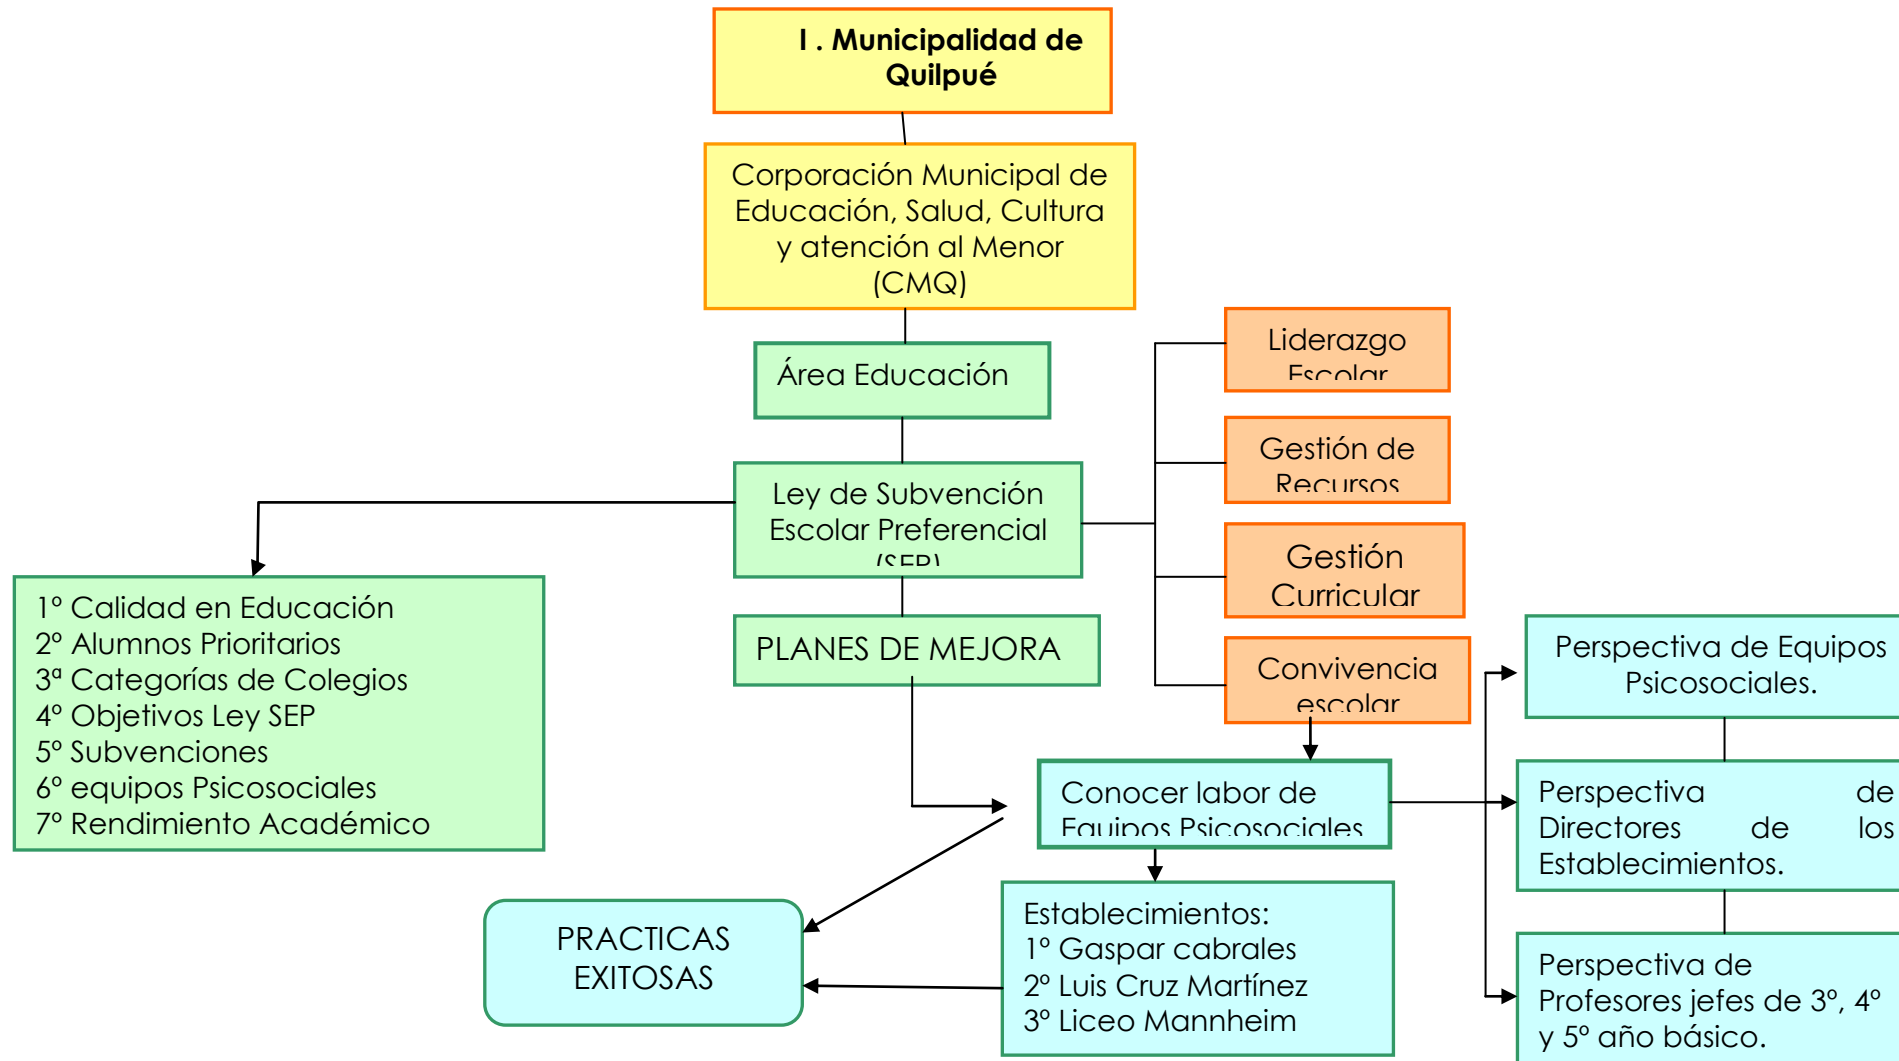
I . Municipalidad de Quilpué

Corporación Municipal de Educación, Salud, Cultura y atención al Menor (CMQ)

Área Educación

Ley de Subvención Escolar Preferencial (SEP)

PLANES DE MEJORA

1° Calidad en Educación
2° Alumnos Prioritarios
3ª Categorías de Colegios
4° Objetivos Ley SEP
5° Subvenciones
6° equipos Psicosociales
7° Rendimiento Académico

Liderazgo Escolar

Gestión de Recursos

Gestión Curricular

Convivencia escolar

Conocer labor de Equipos Psicosociales

Establecimientos:
1° Gaspar cabrales
2° Luis Cruz Martínez
3° Liceo Mannheim

PRACTICAS EXITOSAS

Perspectiva de Equipos Psicosociales.

Perspectiva de Directores de los Establecimientos.

Perspectiva de Profesores jefes de 3°, 4° y 5° año básico.